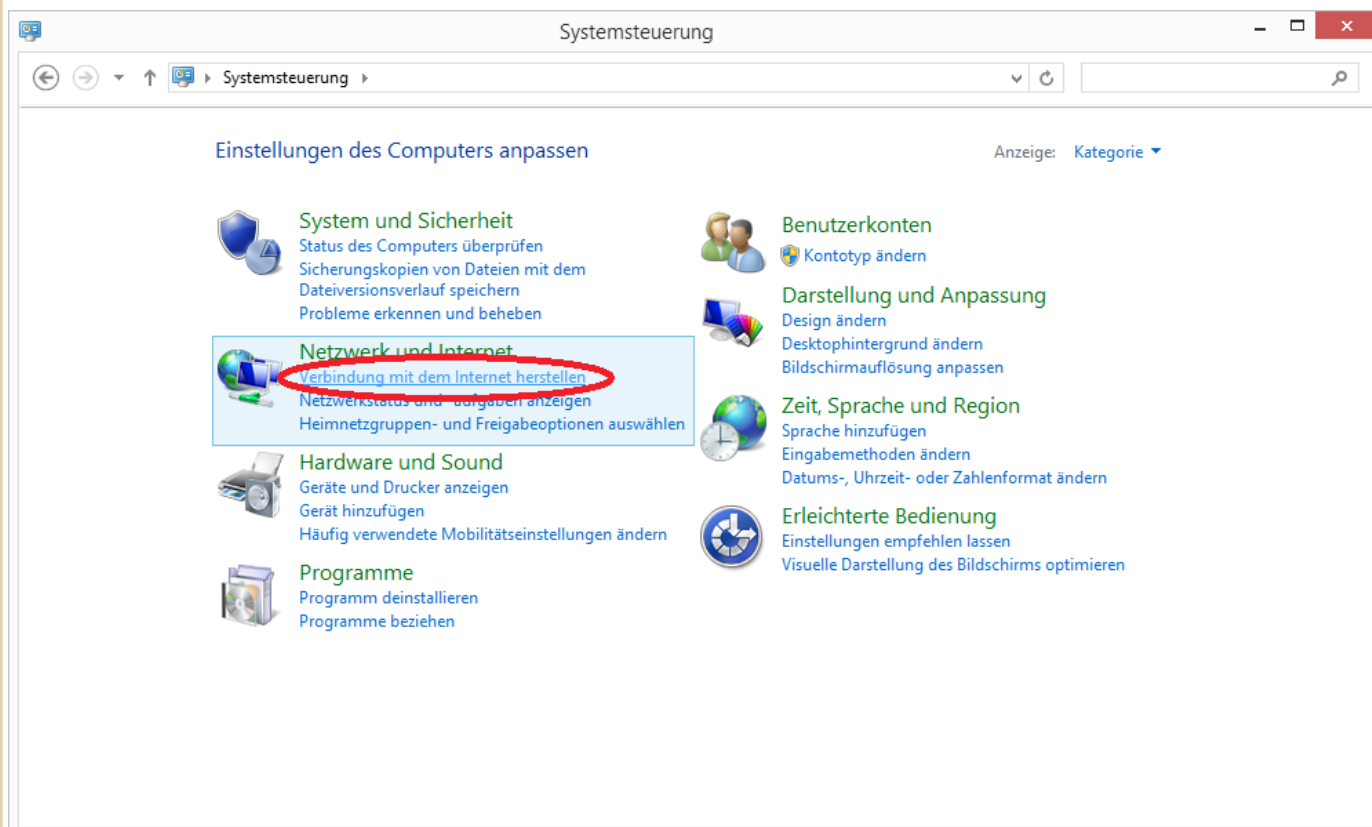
Systemsteuerung

Systemsteuerung

Einstellungen des Computers anpassen

Anzeige: Kategorie

System und Sicherheit
Status des Computers überprüfen
Sicherungskopien von Dateien mit dem Dateiversionsverlauf speichern
Probleme erkennen und beheben

Netzwerk und Internet
Verbindung mit dem Internet herstellen
Netzwerkstatus und -aufgaben anzeigen
Heimnetzgruppen- und Freigabeoptionen auswählen

Hardware und Sound
Geräte und Drucker anzeigen
Gerät hinzufügen
Häufig verwendete Mobilitätseinstellungen ändern

Programme
Programm deinstallieren
Programme beziehen

Benutzerkonten
Kontotyp ändern

Darstellung und Anpassung
Design ändern
Desktophintergrund ändern
Bildschirmauflösung anpassen

Zeit, Sprache und Region
Sprache hinzufügen
Eingabemethoden ändern
Datums-, Uhrzeit- oder Zahlenformat ändern

Erleichterte Bedienung
Einstellungen empfehlen lassen
Visuelle Darstellung des Bildschirms optimieren